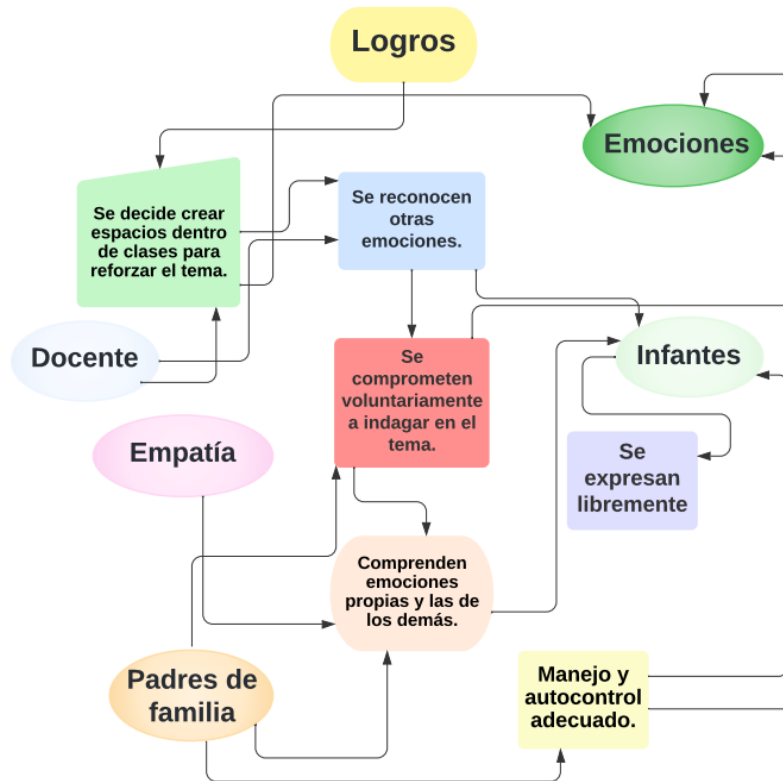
Logros

Emociones

Se decide crear espacios dentro de clases para reforzar el tema.

Se reconocen otras emociones.

Docente

Se comprometen voluntariamente a indagar en el tema.

Infantes

Empatía

Se expresan libremente

Comprenden emociones propias y las de los demás.

Padres de familia

Manejo y autocontrol adecuado.